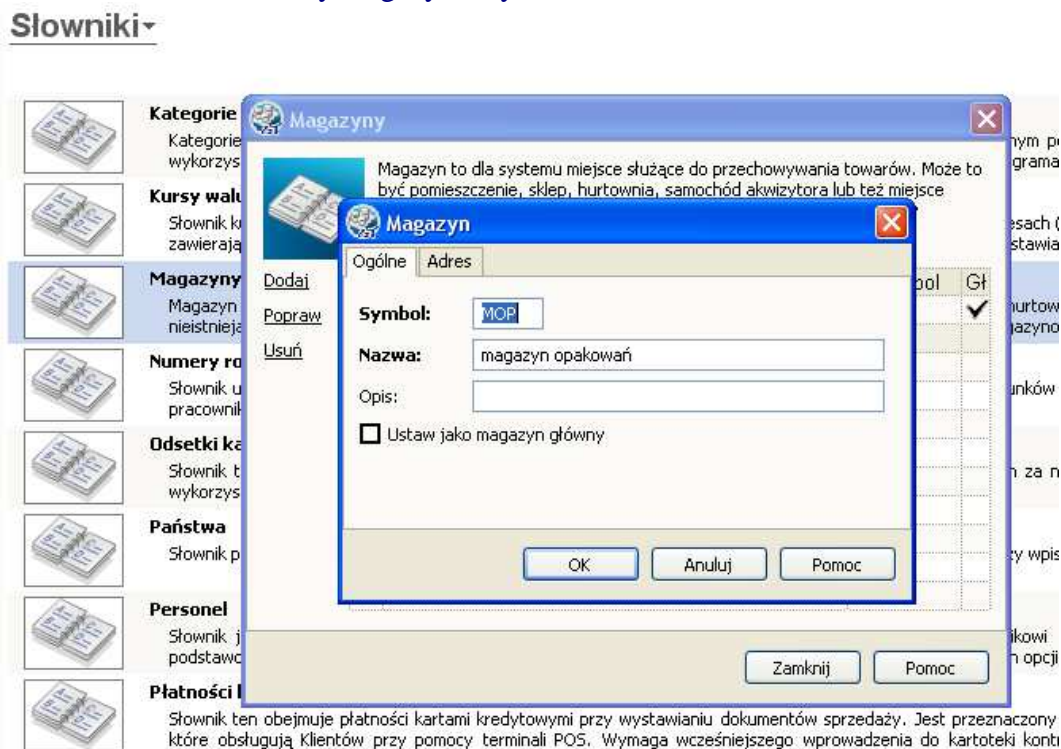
Słowniki

Kategorie
Kategorie
wykorzys

Kursy walu
Słownik k
zawierają

Magazyny
Magazyn
nieistnieją

Numery ro
Słownik u
pracownik

Odsetki ka
Słownik t
wykorzys

Państwa
Słownik p

Personel
Słownik j
podstawo

Płatności
Słownik ten obejmuje płatności kartami kredytowymi przy wystawianiu dokumentów sprzedaży. Jest przeznaczony
które obsługują Klientów przy pomocy terminali POS. Wymaga wcześniejszego wprowadzenia do kartoteki kont

Magazyny

Magazyn to dla systemu miejsce służące do przechowywania towarów. Może to być pomieszczenie, sklep, hurtownia, samochód akwizytora lub też miejsce

Dodaj
Popraw
Usuń

bol
Gł
✔

Zamknij
Pomoc

Magazyn

Ogólne
Adres

Symbol: MOP
Nazwa: magazyn opakowań
Opis:
Ustaw jako magazyn główny

OK
Anuluj
Pomoc

nym p
grama
esach (
stawia
nurtow
azyno
inków
n za n
y wpis
ikowi
n opcji